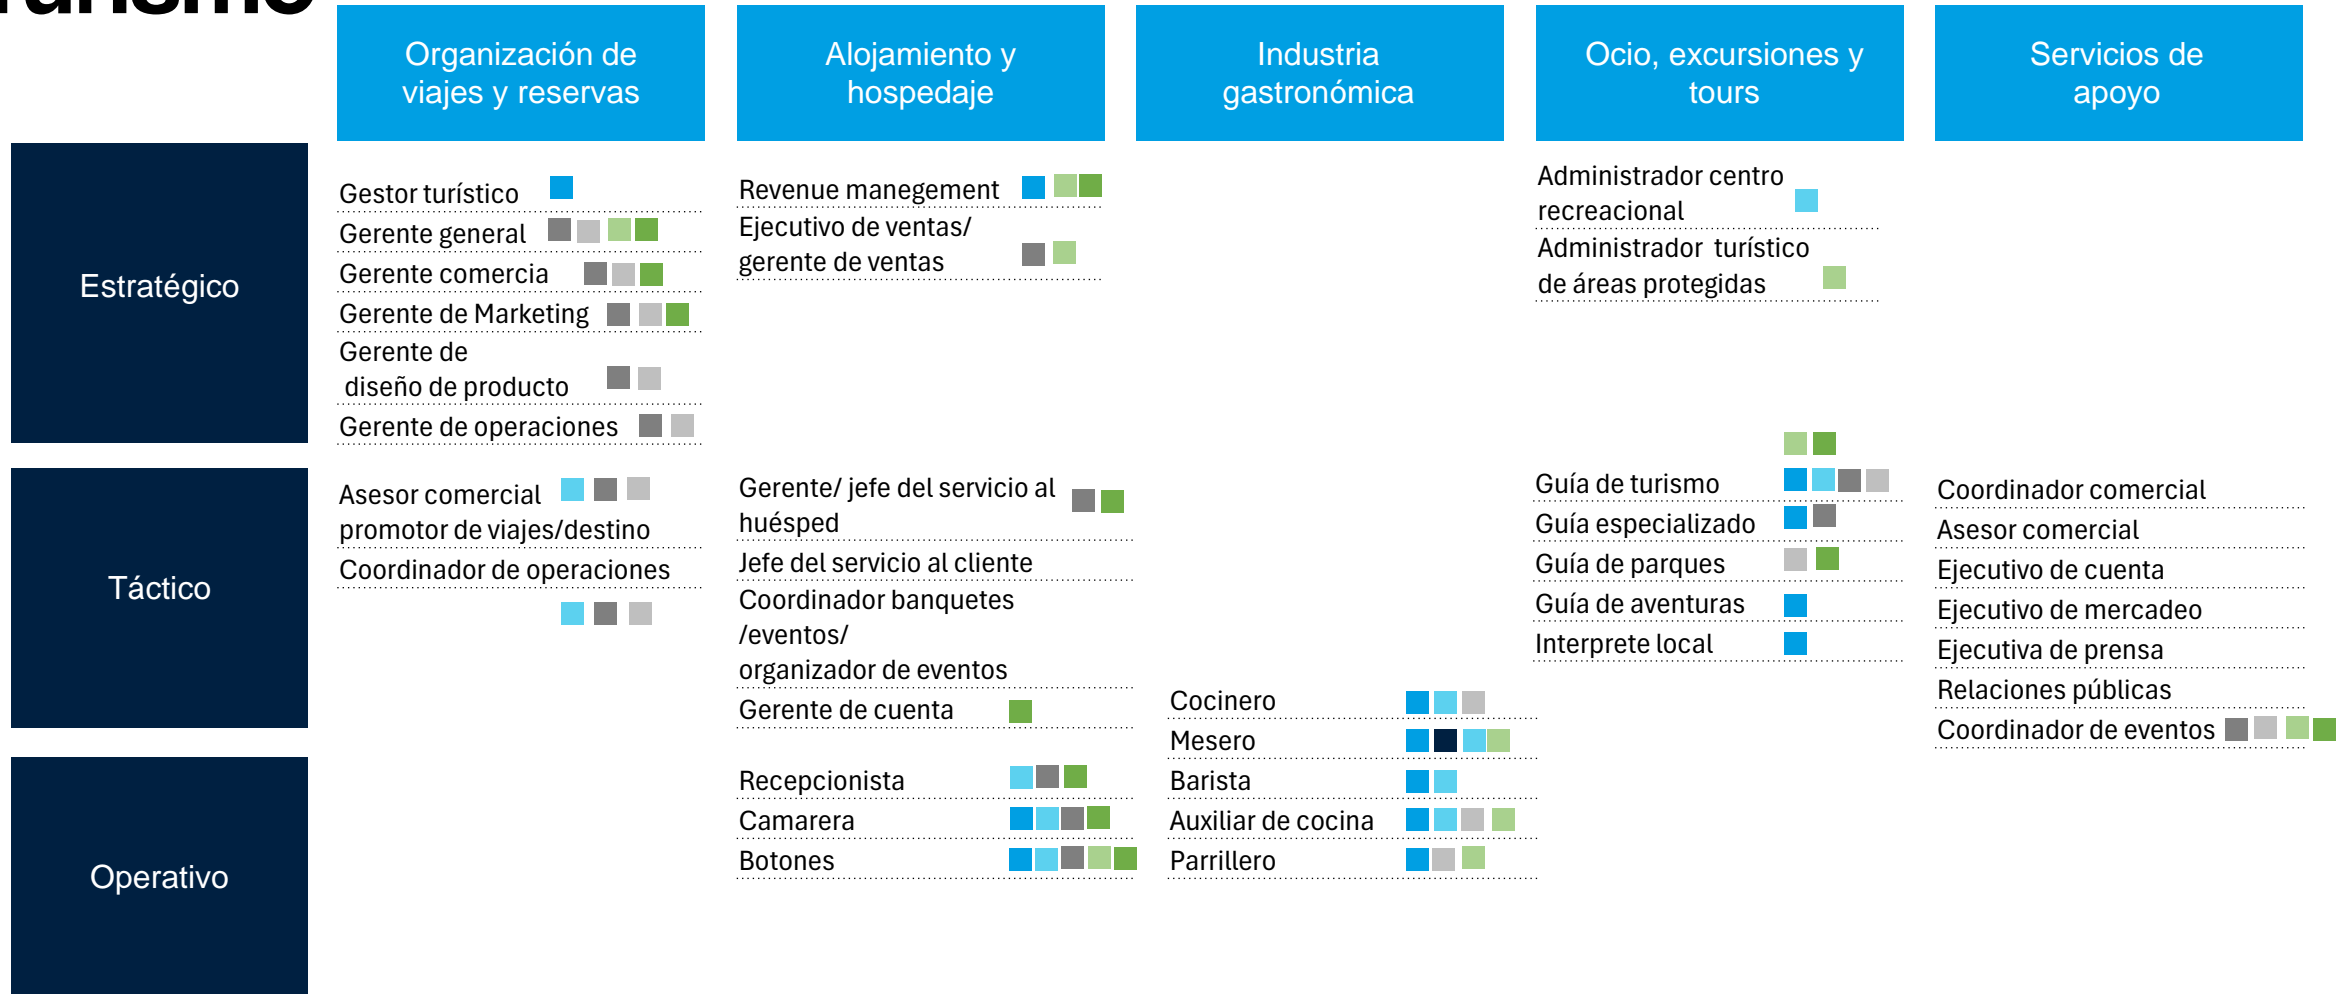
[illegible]

Organización de viajes y reservas

Alojamiento y hospedaje

Industria gastronómica

Ocio, excursiones y tours

Servicios de apoyo

Estratégico

Táctico

Operativo

Gestor turístico
Gerente general
Gerente comercia
Gerente de Marketing
Gerente de diseño de producto
Gerente de operaciones

Asesor comercial promotor de viajes/destino
Coordinador de operaciones

Revenue manegement
Ejecutivo de ventas/ gerente de ventas

Gerente/ jefe del servicio al huésped
Jefe del servicio al cliente
Coordinador banquetes /eventos/ organizador de eventos
Gerente de cuenta

Recepcionista
Camarera
Botones

Cocinero
Mesero
Barista
Auxiliar de cocina
Parrillero

Administrador centro recreacional
Administrador turístico de áreas protegidas

Guía de turismo
Guía especializado
Guía de parques
Guía de aventuras
Interprete local

Coordinador comercial
Asesor comercial
Ejecutivo de cuenta
Ejecutivo de mercadeo
Ejecutiva de prensa
Relaciones públicas
Coordinador de eventos